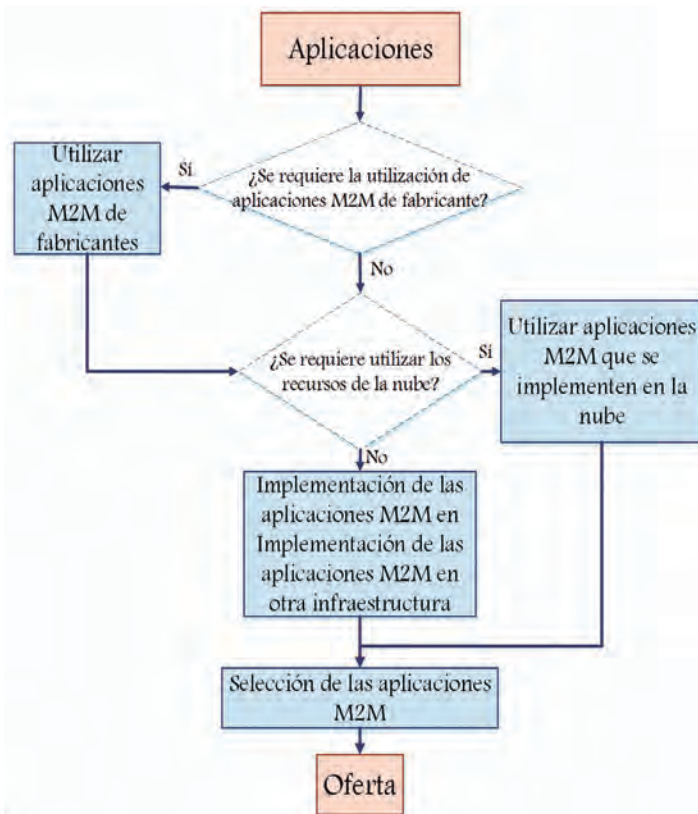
Aplicaciones

¿Se requiere la utilización de aplicaciones M2M de fabricante?

Sí

Utilizar aplicaciones M2M de fabricantes

No

¿Se requiere utilizar los recursos de la nube?

Sí

Utilizar aplicaciones M2M que se implementen en la nube

No

Implementación de las aplicaciones M2M en Implementación de las aplicaciones M2M en otra infraestructura

Selección de las aplicaciones M2M

Oferta